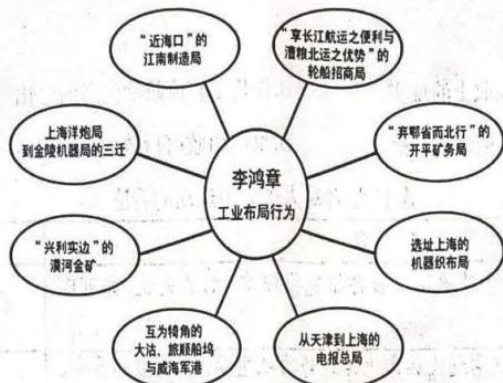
李鸿章
工业布局行为

“近海口”的
江南制造局

“享长江航运之便利与
漕粮北运之优势”的
轮船招商局

“弃鄂省而北行”的
开平矿务局

选址上海的
机器织布局

从天津到上海的
电报总局

互为犄角的
大沽、旅顺船坞
与威海军港

“兴利实边”的
漠河金矿

上海洋炮局
到金陵机器局的三迁